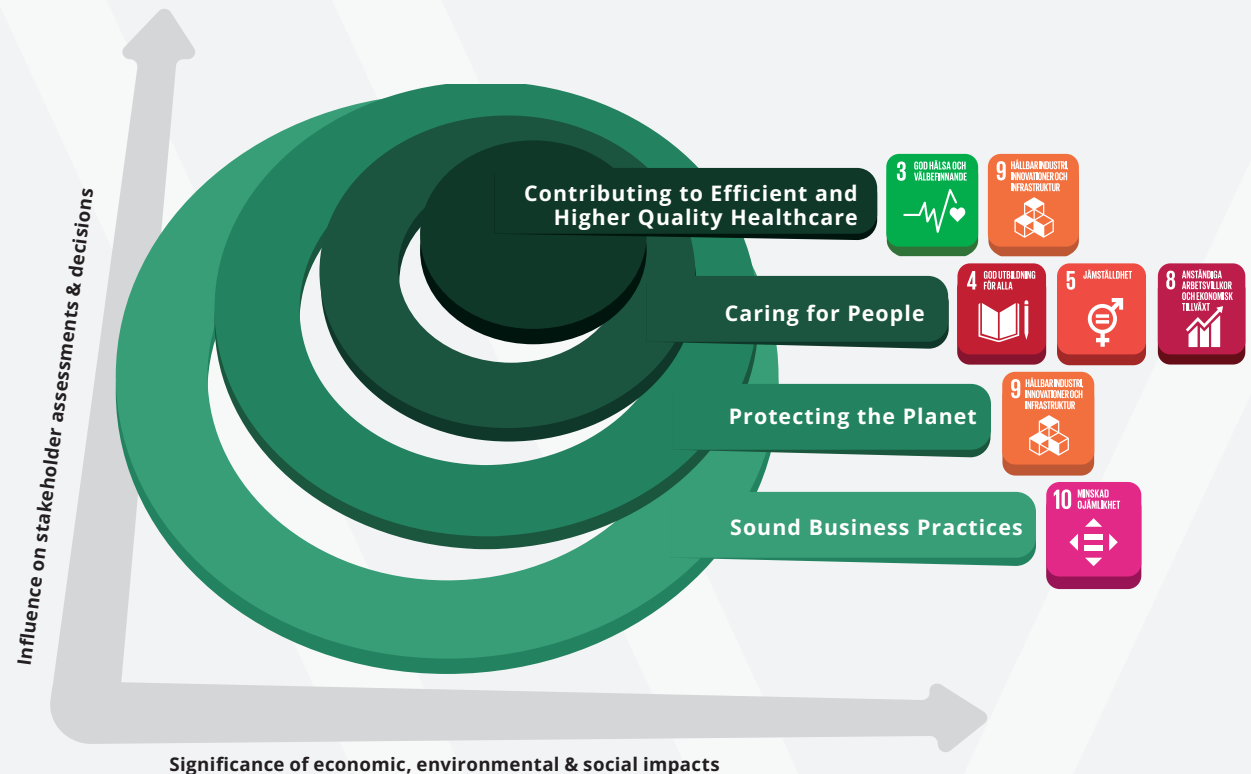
Influence on stakeholder assessments & decisions

Contributing to Efficient and Higher Quality Healthcare

3 GOD HÄLSA OCH VÄLBEFINNANDE

9 HÅLLBAR INDUSTRI, INNOVATIONER OCH INFRASTRUKTUR

Caring for People

4 GOD UTBILDNING FÖR ALLA

5 JÄMSTÄLLDHET

8 ANSTÄNDIGA ARBETSVILLKOR OCH EKONOMISK TILLVÄXT

Protecting the Planet

9 HÅLLBAR INDUSTRI, INNOVATIONER OCH INFRASTRUKTUR

Sound Business Practices

10 MINSKAD OJÄMLIKHET

Significance of economic, environmental & social impacts